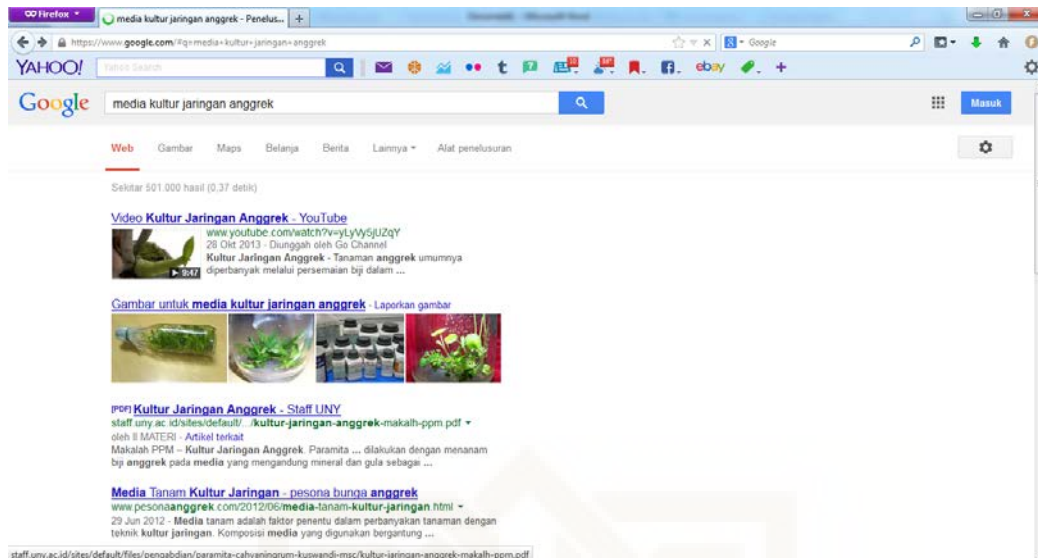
Firefox
media kultur jaringan anggrek - Penelus...
+
https://www.google.com/#q=media+kultur+jaringan+anggrek
Google
YAHOO!
Yahoo Search
ebay
Google
media kultur jaringan anggrek
Masuk
Web Gambar Maps Belanja Berita Lainnya Alat penelusuran

Sekitar 501.000 hasil (0,37 detik)

Video Kultur Jaringan Anggrek - YouTube
www.youtube.com/watch?v=yLyVy5jUZqY
28 Okt 2013 - Diunggah oleh Go Channel
Kultur Jaringan Anggrek - Tanaman anggrek umumnya diperbanyak melalui persemaian biji dalam ...
9:47

Gambar untuk media kultur jaringan anggrek - Laporkan gambar

[PDF] Kultur Jaringan Anggrek - Staff UNY
staff.uny.ac.id/sites/default/.../kultur-jaringan-anggrek-makalh-ppm.pdf
oleh II MATERI - Artikel terkait
Makalah PPM – Kultur Jaringan Anggrek. Paramita ... dilakukan dengan menanam biji anggrek pada media yang mengandung mineral dan gula sebagai ...

Media Tanam Kultur Jaringan - pesona bunga anggrek
www.pesonaanggrek.com/2012/06/media-tanam-kultur-jaringan.html
29 Jun 2012 - Media tanam adalah faktor penentu dalam perbanyakan tanaman dengan teknik kultur jaringan. Komposisi media yang digunakan bergantung ...

staff.uny.ac.id/sites/default/files/pengabdian/paramita-cahyaningrum-kuswandi-msc/kultur-jaringan-anggrek-makalh-ppm.pdf